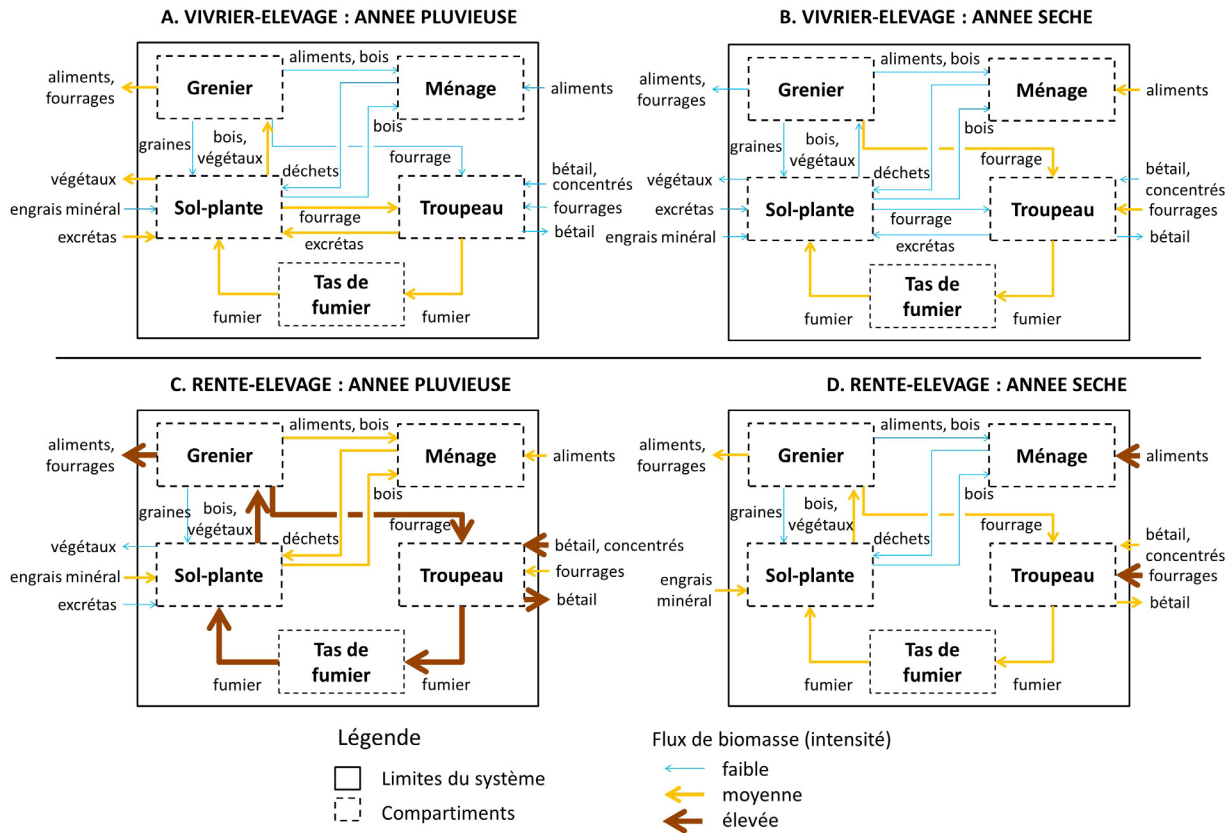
A. VIVRIER-ELEVAGE : ANNEE PLUVIEUSE

aliments, fourrages
Grenier
aliments, bois
Ménage
aliments
graines
bois, végétaux
bois
déchets
fourrage
végétaux
bétail, concentrés
engrais minéral
Sol-plante
fourrage
Troupeau
fourrages
excrétas
excrétas
bétail
Tas de fumier
fumier
fumier

B. VIVRIER-ELEVAGE : ANNEE SECHE

aliments, fourrages
Grenier
aliments, bois
Ménage
aliments
graines
bois, végétaux
bois
déchets
fourrage
végétaux
bétail, concentrés
excrétas
Sol-plante
fourrage
Troupeau
fourrages
engrais minéral
excrétas
bétail
Tas de fumier
fumier
fumier

C. RENTE-ELEVAGE : ANNEE PLUVIEUSE

aliments, fourrages
Grenier
aliments, bois
Ménage
aliments
graines
bois, végétaux
bois
fourrage
déchets
végétaux
bétail, concentrés
engrais minéral
Sol-plante
Troupeau
fourrages
excrétas
bétail
Tas de fumier
fumier
fumier

D. RENTE-ELEVAGE : ANNEE SECHE

aliments, fourrages
Grenier
aliments, bois
Ménage
aliments
graines
bois, végétaux
bois
déchets
fourrage
bétail, concentrés
engrais minéral
Sol-plante
Troupeau
fourrages
bétail
Tas de fumier
fumier
fumier

Légende
Limites du système
Compartiments

Flux de biomasse (intensité)
faible
moyenne
élevée